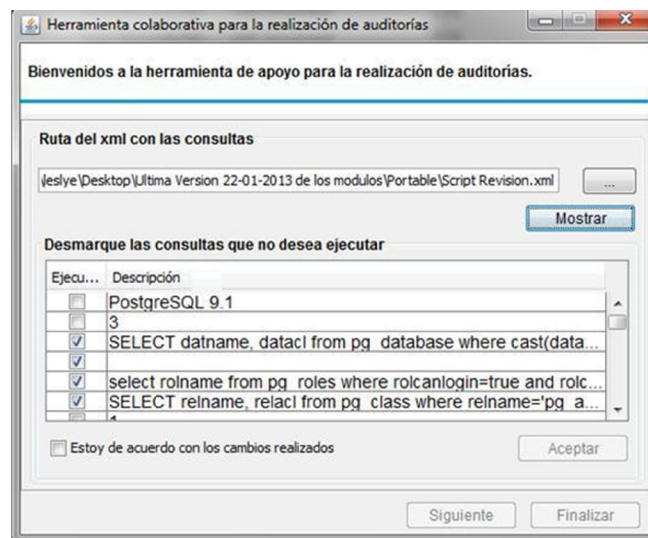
Herramienta colaborativa para la realización de auditorías

Bienvenidos a la herramienta de apoyo para la realización de auditorías.

Ruta del xml con las consultas

\eslye\Desktop\Ultima Version 22-01-2013 de los modulos\Portable\Script Revision.xml

...

Mostrar

Desmarque las consultas que no desea ejecutar

| Ejecu... | Descripción |
|---|---|
| | PostgreSQL 9.1 |
| | 3 |
| ✓ | SELECT datname, datacl from pg_database where cast(data... |
| ✓ | |
| ✓ | select rolname from pg_roles where rolcanlogin=true and rolc... |
| ✓ | SELECT relname, relacl from pg_class where relname='pg_a... |
| | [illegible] |

Estoy de acuerdo con los cambios realizados

Aceptar

Siguiente

Finalizar